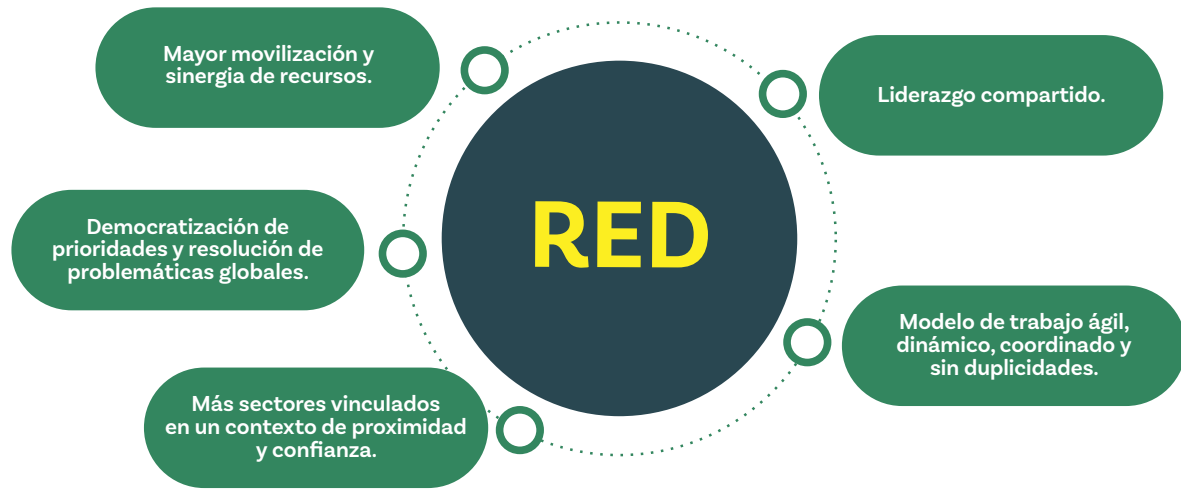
RED

Mayor movilización y sinergia de recursos.

Liderazgo compartido.

Democratización de prioridades y resolución de problemáticas globales.

Modelo de trabajo ágil, dinámico, coordinado y sin duplicidades.

Más sectores vinculados en un contexto de proximidad y confianza.